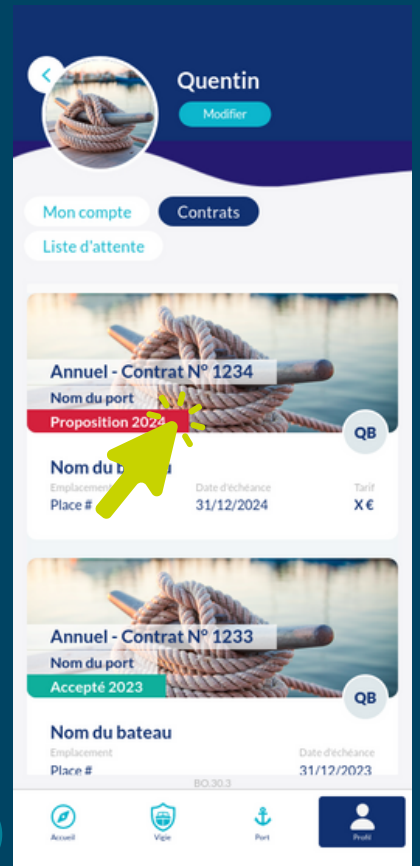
Quentin
Modifier

Mon compte
Contrats
Liste d'attente

Annuel - Contrat N° 1234
Nom du port
Proposition 2024
QB

Nom du bat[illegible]
Emplacement
Place #
Date d'échéance
31/12/2024
Tarif
X €

Annuel - Contrat N° 1233
Nom du port
Accepté 2023
QB

Nom du bateau
Emplacement
Place #
Date d'échéance
31/12/2023

BO.30.3

Accueil
Vigie
Port
Profil